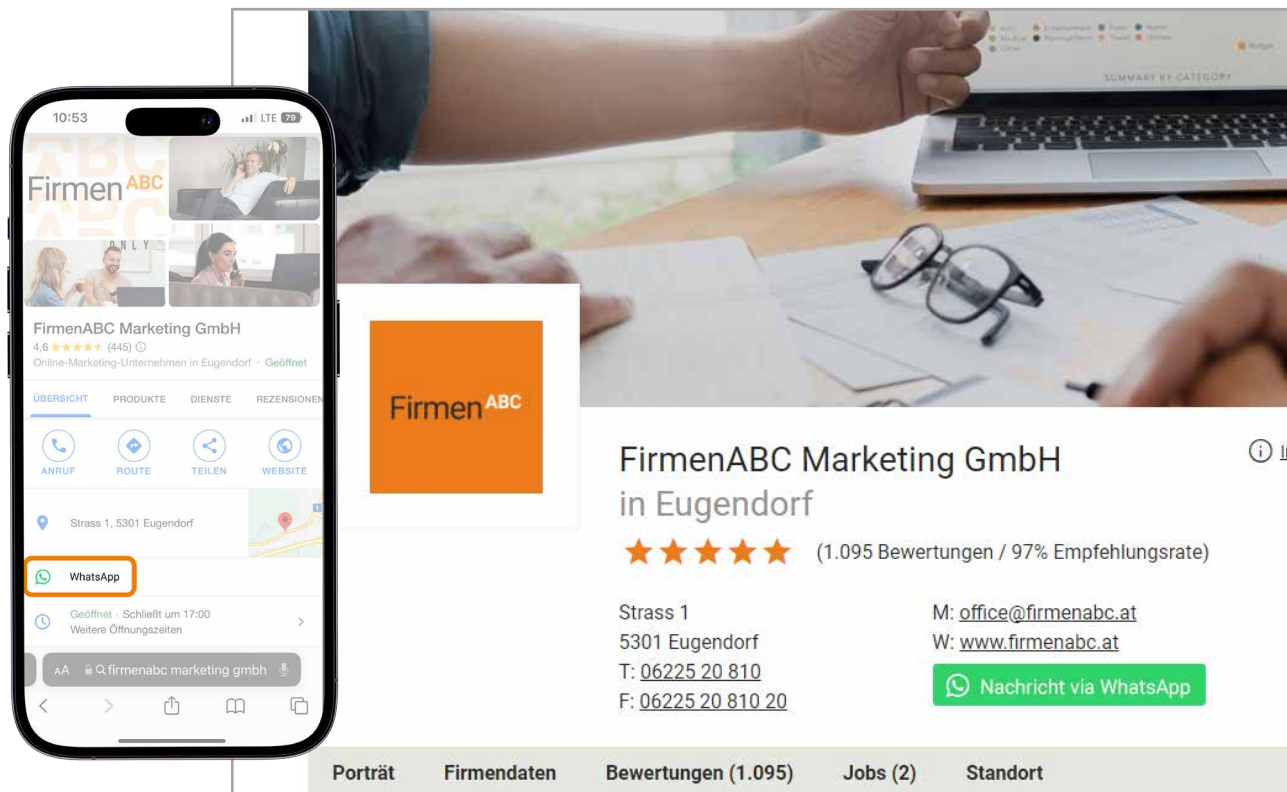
10:53
LTE 79

Firmen ABC

FirmenABC Marketing GmbH
4,6 ★★★★★ (445) ⓘ
Online-Marketing-Unternehmen in Eugendorf · Geöffnet

ÜBERSICHT PRODUKTE DIENSTE REZENSIONEN

ANRUF ROUTE TEILEN WEBSITE

Strass 1, 5301 Eugendorf

WhatsApp

Geöffnet · Schließt um 17:00
Weitere Öffnungszeiten

AA firmenabc marketing gmbh

SUMMARY BY CATEGORY

Firmen ABC

FirmenABC Marketing GmbH
in Eugendorf
★★★★★ (1.095 Bewertungen / 97% Empfehlungsrate)

Strass 1
5301 Eugendorf
T: 06225 20 810
F: 06225 20 810 20

M: office@firmenabc.at
W: www.firmenabc.at
Nachricht via WhatsApp

Porträt Firmendaten Bewertungen (1.095) Jobs (2) Standort